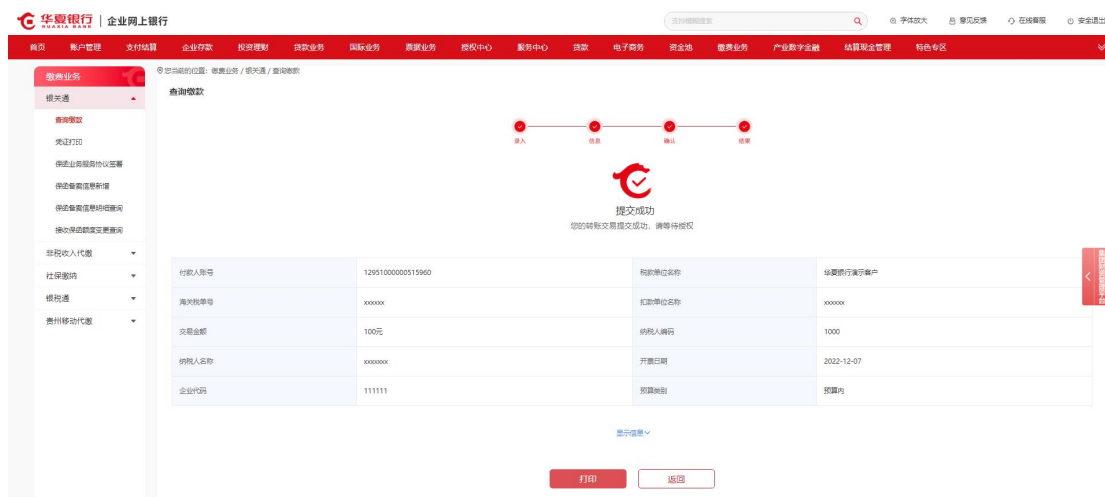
华夏银行 HUAXIA BANK | 企业网上银行

支持模糊搜索

字体放大 意见反馈 在线客服 安全退出

首页 账户管理 支付结算 企业存款 投资理财 贷款业务 国际业务 票据业务 授权中心 服务中心 贷款 电子商务 资金池 缴费业务 产业数字金融 结算现金管理 特色专区

缴费业务

银关通

查询缴款

凭证打印

保函业务服务协议签署

保函备案信息新增

保函备案信息明细查询

接收保函额度变更查询

非税收入代缴

社保缴纳

银税通

贵州移动代缴

您当前的位置：缴费业务 / 银关通 / 查询缴款

查询缴款

录入 信息 确认 结果

提交成功

您的转账交易提交成功，请等待授权

| 付款人账号 | 12951000000515960 | 税款单位名称 | 华夏银行演示客户 |
|---|---|---|---|
| 海关税单号 | xxxxxx | 扣款单位名称 | xxxxxx |
| 交易金额 | 100元 | 纳税人编码 | 1000 |
| 纳税人名称 | xxxxxxx | 开票日期 | 2022-12-07 |
| 企业代码 | 111111 | 预算类别 | 预算内 |

显示信息

打印 返回